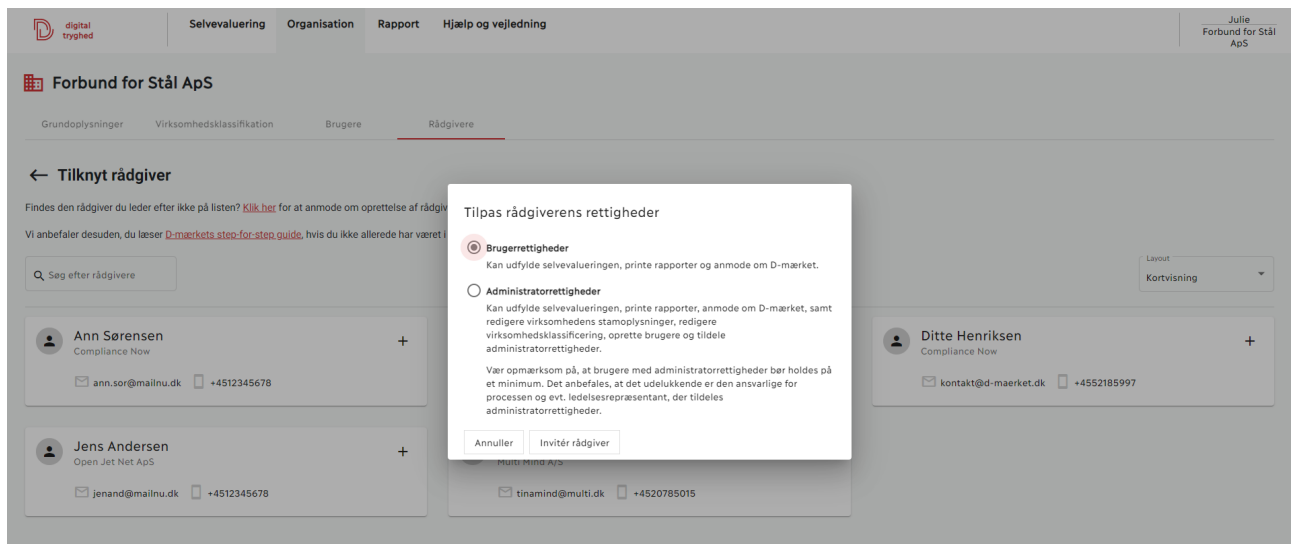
digital tryghed

Selvevaluering Organisation Rapport Hjælp og vejledning

Julie
Forbund for Stål ApS

Forbund for Stål ApS

Grundoplysninger Virksomhedsklassifikation Brugere Rådgivere

← Tilknyt rådgiver

Findes den rådgiver du leder efter ikke på listen? Klik her for at anmode om oprettelse af rådgiv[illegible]

Vi anbefaler desuden, du læser D-mærkets step-for-step guide, hvis du ikke allerede har været i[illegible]

Søg efter rådgivere

Layout
Kortvisning

Ann Sørensen
Compliance Now
ann.sor@mailnu.dk +4512345678

Ditte Henriksen
Compliance Now
kontakt@d-maerket.dk +4552185997

Jens Andersen
Open Jet Net ApS
jenand@mailnu.dk +4512345678

Multi Mind A/S
tinamind@multi.dk +4520785015

Tilpas rådgiverens rettigheder

Brugerrettigheder
Kan udfylde selvevalueringen, printe rapporter og anmode om D-mærket.

Administratorrettigheder
Kan udfylde selvevalueringen, printe rapporter, anmode om D-mærket, samt redigere virksomhedens stamoplysninger, redigere virksomhedsklassificering, oprette brugere og tildele administratorrettigheder.

Vær opmærksom på, at brugere med administratorrettigheder bør holdes på et minimum. Det anbefales, at det udelukkende er den ansvarlige for processen og evt. ledelsesrepræsentant, der tildeles administratorrettigheder.

Annuller Invitér rådgiver